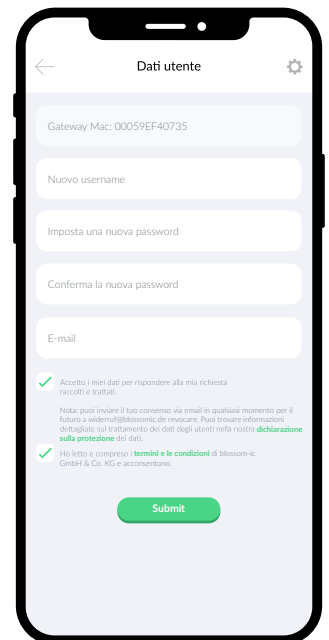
Dati utente

Gateway Mac: 00059EF40735

Nuovo username

Imposta una nuova password

Conferma la nuova password

E-mail

Accetto i miei dati per rispondere alla mia richiesta raccolti e trattati.

Nota: puoi inviare il tuo consenso via email in qualsiasi momento per il futuro a widerruf@blossomic.de revocare. Puoi trovare informazioni dettagliate sul trattamento dei dati degli utenti nella nostra dichiarazione sulla protezione dei dati.

Ho letto e compreso i termini e le condizioni di blossom-ic GmbH & Co. KG e acconsentono.

Submit